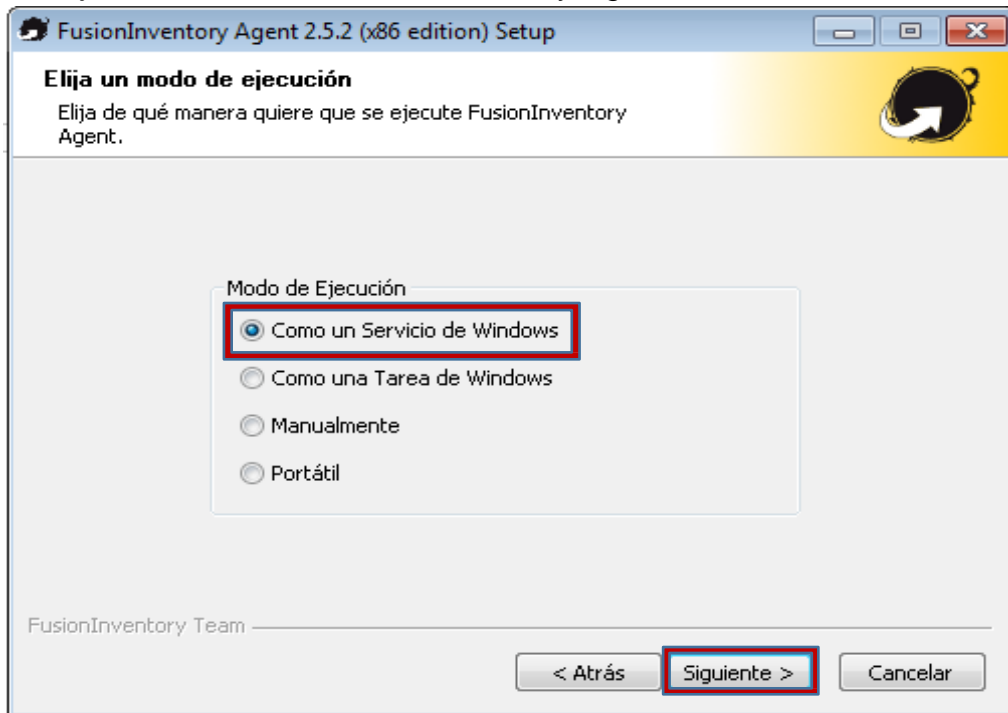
FusionInventory Agent 2.5.2 (x86 edition) Setup

Elija un modo de ejecución

Elija de qué manera quiere que se ejecute FusionInventory Agent.

Modo de Ejecución

Como un Servicio de Windows

Como una Tarea de Windows

Manualmente

Portátil

FusionInventory Team

< Atrás

Siguiente >

Cancelar